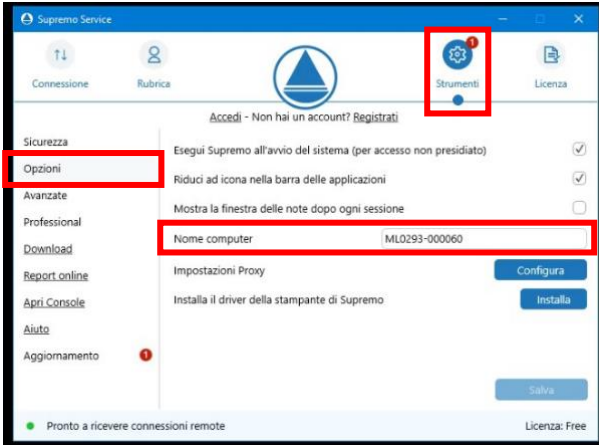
Supremo Service

Connessione

Rubrica

1

Strumenti

Licenza

Accedi - Non hai un account? Registrati

Sicurezza

Opzioni

Avanzate

Professional

Download

Report online

Apri Console

Aiuto

Aggiornamento 1

Esegui Supremo all'avvio del sistema (per accesso non presidiato)

Riduci ad icona nella barra delle applicazioni

Mostra la finestra delle note dopo ogni sessione

Nome computer ML0293-000060

Impostazioni Proxy Configura

Installa il driver della stampante di Supremo Installa

Salva

Pronto a ricevere connessioni remote

Licenza: Free